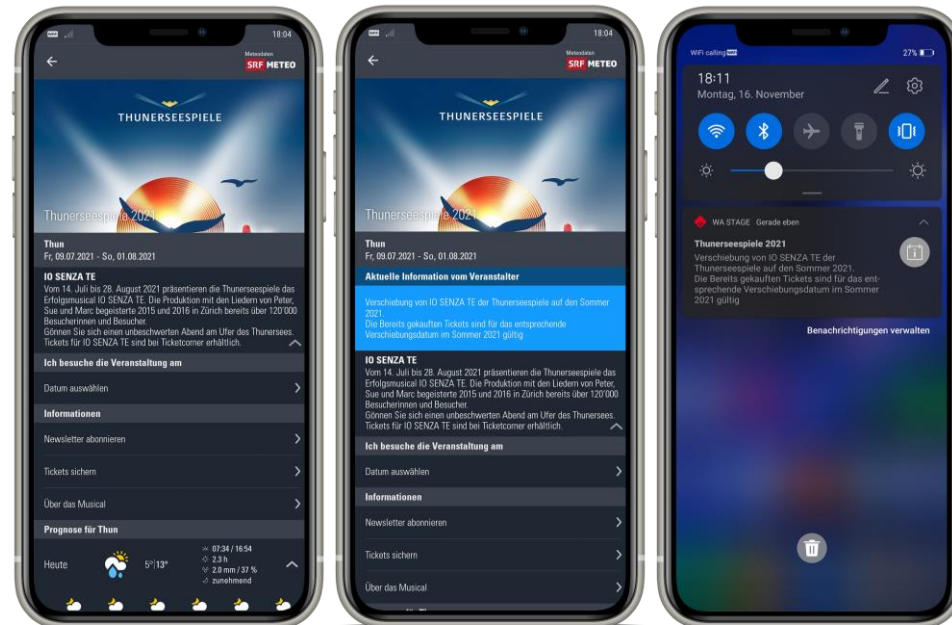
18:04

Metodaten
SRF METEO

THUNERSEESPIELE

Thunerseespiele 2021

Thun
Fr, 09.07.2021 - So, 01.08.2021

IO SENZA TE
Vom 14. Juli bis 28. August 2021 präsentieren die Thunerseespiele das Erfolgsmusical IO SENZA TE. Die Produktion mit den Liedern von Peter, Sue und Marc begeisterte 2015 und 2016 in Zürich bereits über 120'000 Besucherinnen und Besucher.
Gönnen Sie sich einen unbeschwerten Abend am Ufer des Thunersees. Tickets für IO SENZA TE sind bei Ticketcorner erhältlich.

Ich besuche die Veranstaltung am

Datum auswählen

Informationen

Newsletter abonnieren

Tickets sichern

Über das Musical

Prognose für Thun

Heute 5°|13° 07:34 / 16:54 2.3 h 2.0 mm / 37 % zunehmend

18:04

Metodaten
SRF METEO

THUNERSEESPIELE

Thunerseespiele 2021

Thun
Fr, 09.07.2021 - So, 01.08.2021

Aktuelle Information vom Veranstalter

Verschiebung von IO SENZA TE der Thunerseespiele auf den Sommer 2021.
Die Bereits gekauften Tickets sind für das entsprechende Verschiebungsdatum im Sommer 2021 gültig

IO SENZA TE
Vom 14. Juli bis 28. August 2021 präsentieren die Thunerseespiele das Erfolgsmusical IO SENZA TE. Die Produktion mit den Liedern von Peter, Sue und Marc begeisterte 2015 und 2016 in Zürich bereits über 120'000 Besucherinnen und Besucher.
Gönnen Sie sich einen unbeschwerten Abend am Ufer des Thunersees. Tickets für IO SENZA TE sind bei Ticketcorner erhältlich.

Ich besuche die Veranstaltung am

Datum auswählen

Informationen

Newsletter abonnieren

Tickets sichern

Über das Musical

WiFi calling 27%

18:11
Montag, 16. November

WA STAGE Gerade eben

Thunerseespiele 2021
Verschiebung von IO SENZA TE der Thunerseespiele auf den Sommer 2021.
Die Bereits gekauften Tickets sind für das entsprechende Verschiebungsdatum im Sommer 2021 gültig

Benachrichtigungen verwalten